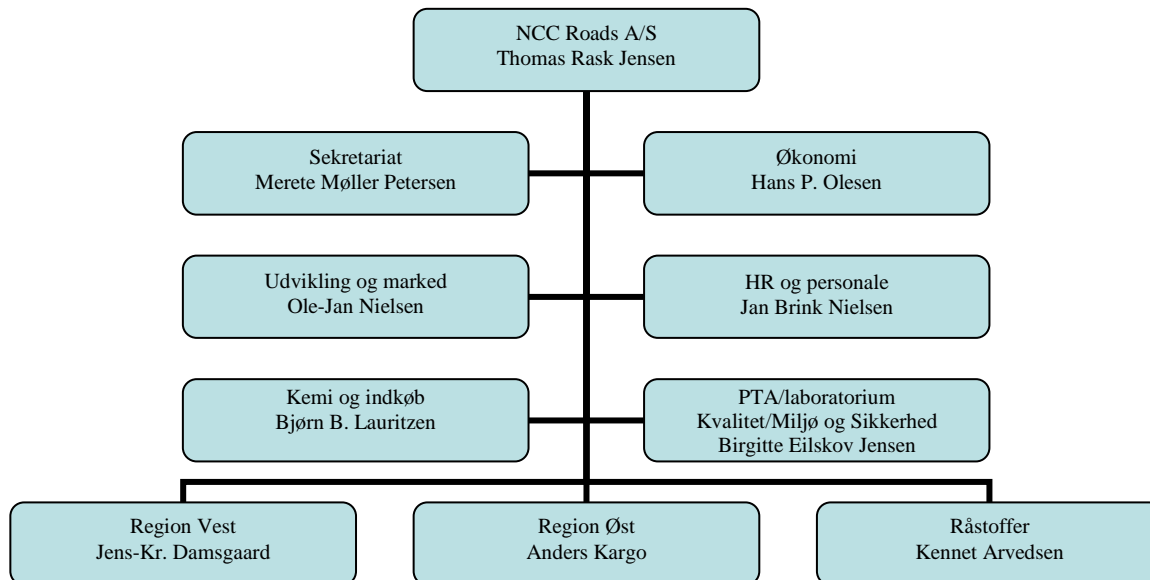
NCC Roads A/S
Thomas Rask Jensen

Sekretariat
Merete Møller Petersen

Økonomi
Hans P. Olesen

Udvikling og marked
Ole-Jan Nielsen

HR og personale
Jan Brink Nielsen

Kemi og indkøb
Bjørn B. Lauritzen

PTA/laboratorium
Kvalitet/Miljø og Sikkerhed
Birgitte Eilskov Jensen

Region Vest
Jens-Kr. Damsgaard

Region Øst
Anders Kargo

Råstoffer
Kennet Arvedsen